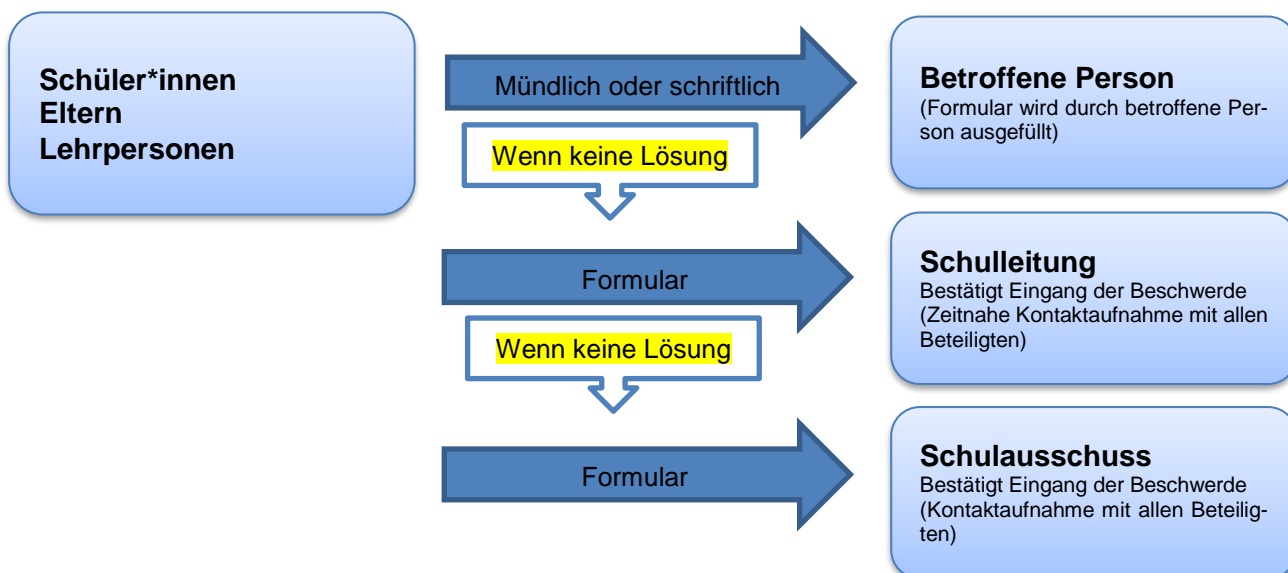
Schüler*innen
Eltern
Lehrpersonen

Mündlich oder schriftlich

Betroffene Person
(Formular wird durch betroffene Person ausgefüllt)

Wenn keine Lösung

Formular

Schulleitung
Bestätigt Eingang der Beschwerde (Zeitnahe Kontaktaufnahme mit allen Beteiligten)

Wenn keine Lösung

Formular

Schulausschuss
Bestätigt Eingang der Beschwerde (Kontaktaufnahme mit allen Beteiligten)